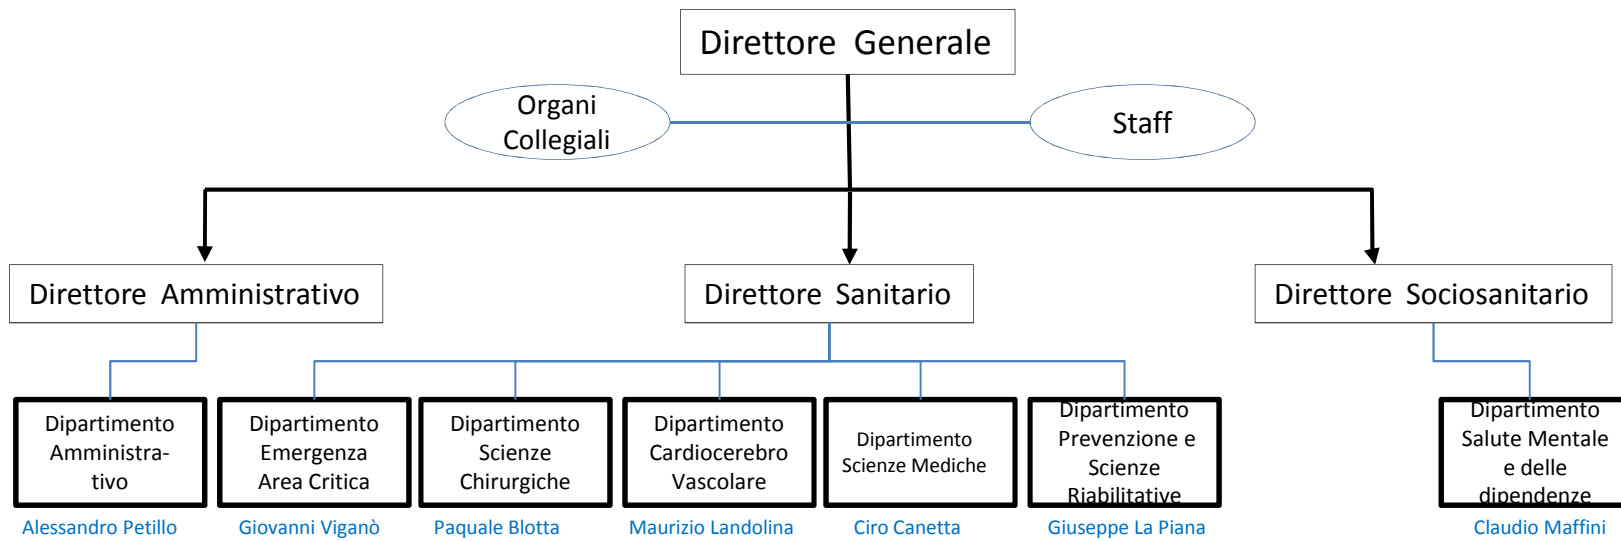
Direttore Generale

Organi Collegiali

Staff

Direttore Amministrativo

Direttore Sanitario

Direttore Sociosanitario

Dipartimento Amministrativo
Alessandro Petillo

Dipartimento Emergenza Area Critica
Giovanni Viganò

Dipartimento Scienze Chirurgiche
Paquale Blotta

Dipartimento Cardiocerebro Vascolare
Maurizio Landolina

Dipartimento Scienze Mediche
Ciro Canetta

Dipartimento Prevenzione e Scienze Riabilitative
Giuseppe La Piana

Dipartimento Salute Mentale e delle dipendenze
Claudio Maffini